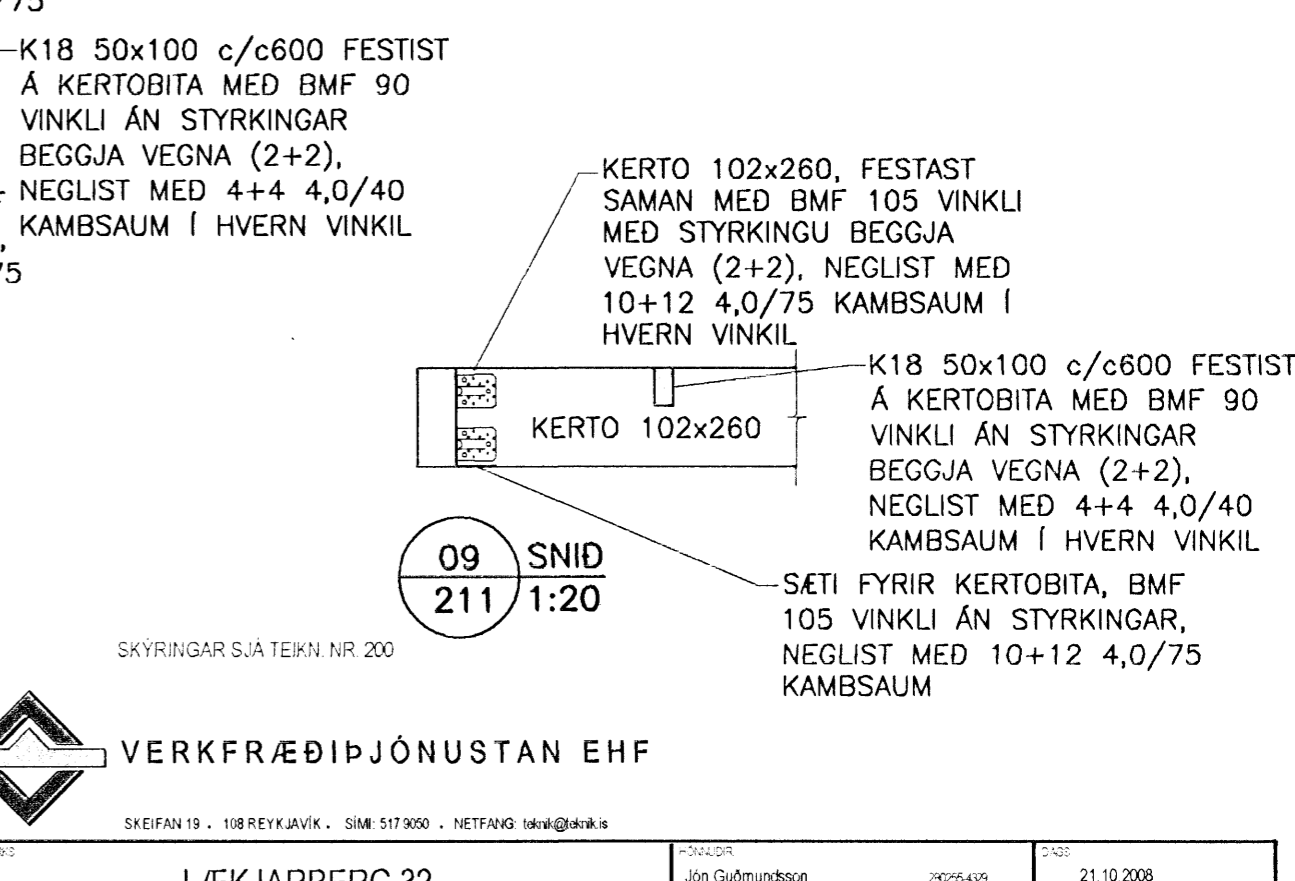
/75

K18 50x100 c/c600 FESTIST Á KERTOBITA MEÐ BMF 90 VINKLI ÁN STYRKINGAR BEGGJA VEGNA (2+2), NEGLIST MEÐ 4+4 4,0/40 KAMBSAUM Í HVERN VINKIL

/75

KERTO 102x260, FESTAST SAMAN MEÐ BMF 105 VINKLI MEÐ STYRKINGU BEGGJA VEGNA (2+2), NEGLIST MEÐ 10+12 4,0/75 KAMBSAUM Í HVERN VINKIL

K18 50x100 c/c600 FESTIST Á KERTOBITA MEÐ BMF 90 VINKLI ÁN STYRKINGAR BEGGJA VEGNA (2+2), NEGLIST MEÐ 4+4 4,0/40 KAMBSAUM Í HVERN VINKIL

KERTO 102x260

09
211
SNIÐ
1:20

SÆTI FYRIR KERTOBITA, BMF 105 VINKLI ÁN STYRKINGAR, NEGLIST MEÐ 10+12 4,0/75 KAMBSAUM

SKÝRINGAR SJÁ TEIKN. NR. 200

VERKFRÆÐIÞJÓNUSTAN EHF

SKEIFAN 19 . 108 REYKJAVÍK . SÍMI: 517 9050 . NETFANG: teknik@teknik.is

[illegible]
LÆKJARBERG 32

HÖNNUÐIR
Jón Guðmundsson 290255-4339

DAGS
21.10.2008